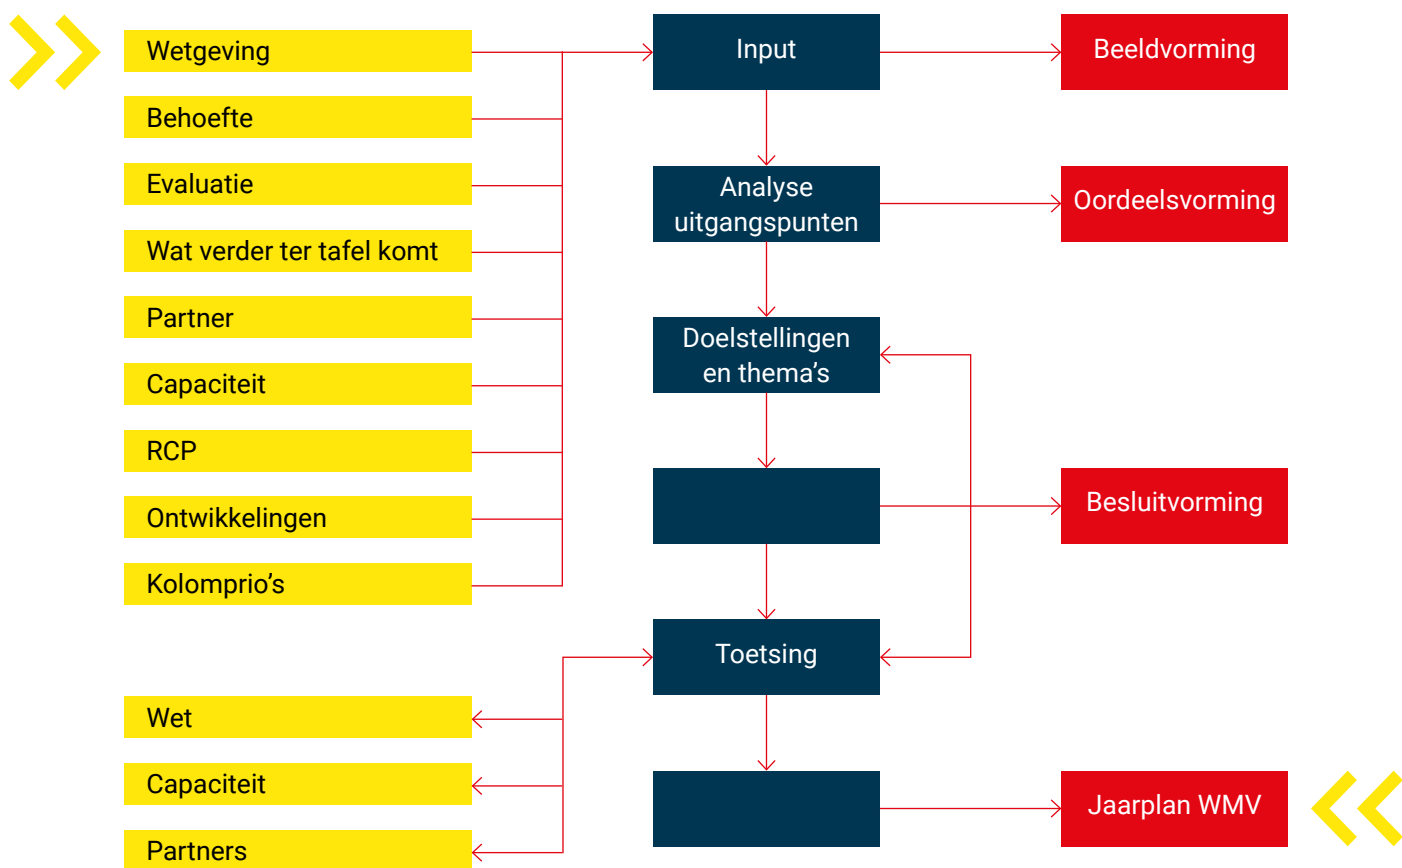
Wetgeving
Behoefte
Evaluatie
Wat verder ter tafel komt
Partner
Capaciteit
RCP
Ontwikkelingen
Kolomprio’s

Input
Analyse uitgangspunten
Doelstellingen en thema’s
Toetsing

Beeldvorming
Oordeelsvorming
Besluitvorming
Jaarplan WMV

Wet
Capaciteit
Partners